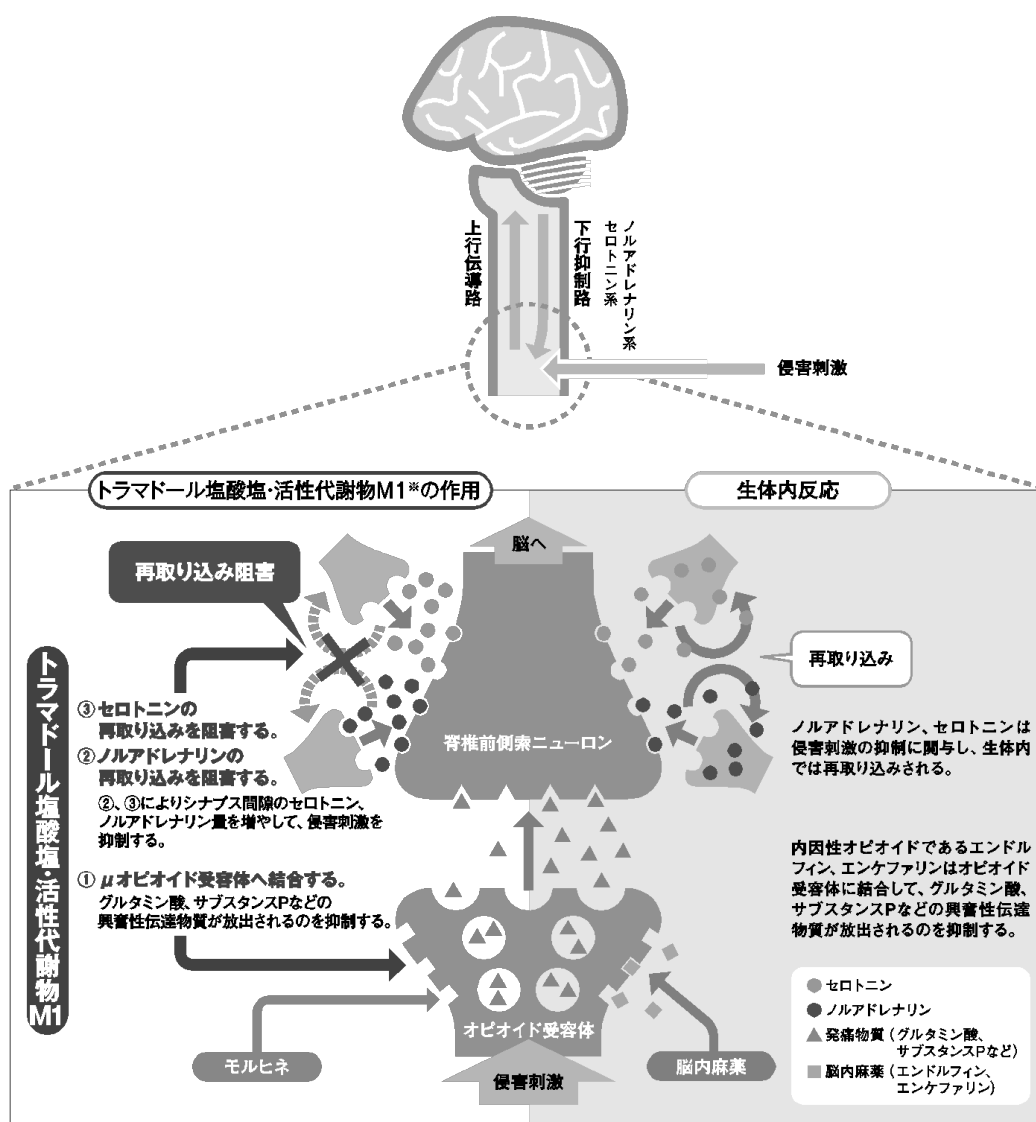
上行伝導路

下行抑制路

ノルアドレナリン系
セロトニン系

侵害刺激

トラマドール塩酸塩・活性代謝物M1※の作用

生体内反応

脳へ

再取り込み阻害

トラマドール塩酸塩・活性代謝物M1

③セロトニンの再取り込みを阻害する。
②ノルアドレナリンの再取り込みを阻害する。
②、③によりシナプス間隙のセロトニン、ノルアドレナリン量を増やして、侵害刺激を抑制する。

①μオピオイド受容体へ結合する。
グルタミン酸、サブスタンスPなどの興奮性伝達物質が放出されるのを抑制する。

脊椎前側索ニューロン

再取り込み

ノルアドレナリン、セロトニンは侵害刺激の抑制に関与し、生体内では再取り込みされる。

内因性オピオイドであるエンドルフィン、エンケファリンはオピオイド受容体に結合して、グルタミン酸、サブスタンスPなどの興奮性伝達物質が放出されるのを抑制する。

オピオイド受容体

モルヒネ

侵害刺激

脳内麻薬

● セロトニン
● ノルアドレナリン
▲ 発痛物質（グルタミン酸、サブスタンスPなど）
■ 脳内麻薬（エンドルフィン、エンケファリン）